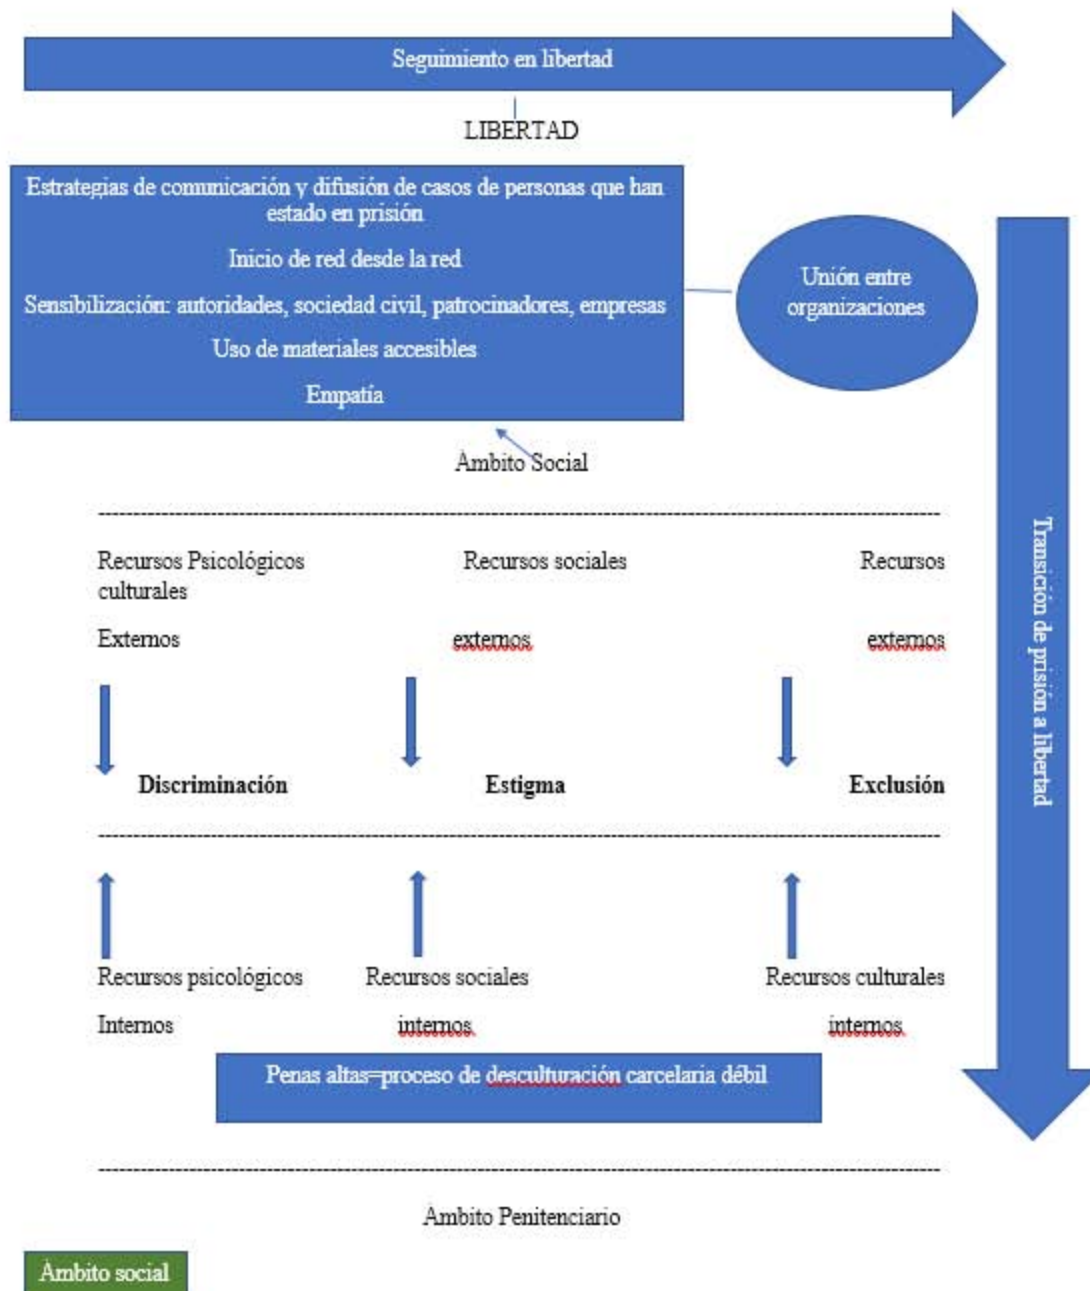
Seguimiento en libertad

LIBERTAD

Estrategias de comunicación y difusión de casos de personas que han estado en prisión

Inicio de red desde la red

Sensibilización: autoridades, sociedad civil, patrocinadores, empresas

Uso de materiales accesibles

Empatía

Unión entre organizaciones

Ambito Social

Transición de prisión a libertad

Recursos Psicológicos culturales

Recursos sociales

Recursos

Externos

externos

externos

Discriminación

Estigma

Exclusión

Recursos psicológicos

Recursos sociales

Recursos culturales

Internos

internos

internos

Penas altas=proceso de desculturación carcelaria débil

Ambito Penitenciario

Ámbito social